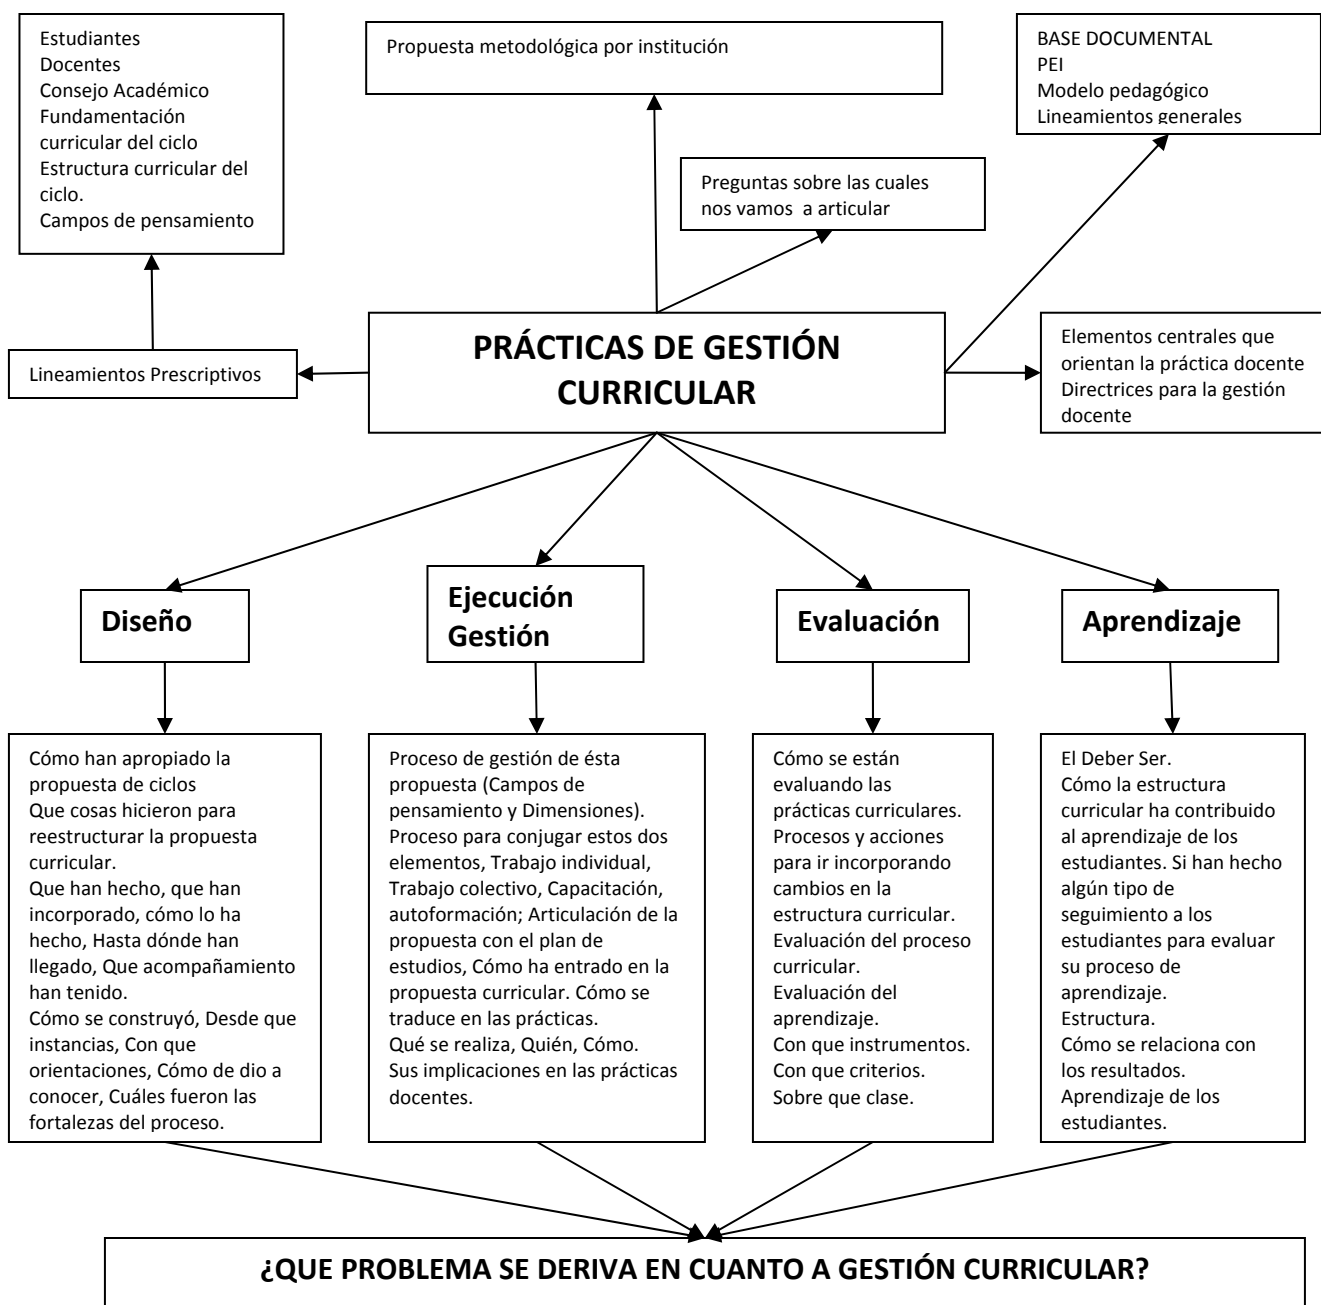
Estudiantes
Docentes
Consejo Académico
Fundamentación curricular del ciclo
Estructura curricular del ciclo.
Campos de pensamiento

Propuesta metodológica por institución

BASE DOCUMENTAL
PEI
Modelo pedagógico
Lineamientos generales

Preguntas sobre las cuales nos vamos a articular

Lineamientos Prescriptivos

PRÁCTICAS DE GESTIÓN CURRICULAR

Elementos centrales que orientan la práctica docente
Directrices para la gestión docente

Diseño

Ejecución Gestión

Evaluación

Aprendizaje

Cómo han apropiado la propuesta de ciclos
Que cosas hicieron para reestructurar la propuesta curricular.
Que han hecho, que han incorporado, cómo lo ha hecho, Hasta dónde han llegado, Que acompañamiento han tenido.
Cómo se construyó, Desde que instancias, Con que orientaciones, Cómo de dio a conocer, Cuáles fueron las fortalezas del proceso.

Proceso de gestión de ésta propuesta (Campos de pensamiento y Dimensiones).
Proceso para conjugar estos dos elementos, Trabajo individual, Trabajo colectivo, Capacitación, autoformación; Articulación de la propuesta con el plan de estudios, Cómo ha entrado en la propuesta curricular. Cómo se traduce en las prácticas.
Qué se realiza, Quién, Cómo.
Sus implicaciones en las prácticas docentes.

Cómo se están evaluando las prácticas curriculares.
Procesos y acciones para ir incorporando cambios en la estructura curricular.
Evaluación del proceso curricular.
Evaluación del aprendizaje.
Con que instrumentos.
Con que criterios.
Sobre que clase.

El Deber Ser.
Cómo la estructura curricular ha contribuido al aprendizaje de los estudiantes. Si han hecho algún tipo de seguimiento a los estudiantes para evaluar su proceso de aprendizaje.
Estructura.
Cómo se relaciona con los resultados.
Aprendizaje de los estudiantes.

¿QUE PROBLEMA SE DERIVA EN CUANTO A GESTIÓN CURRICULAR?